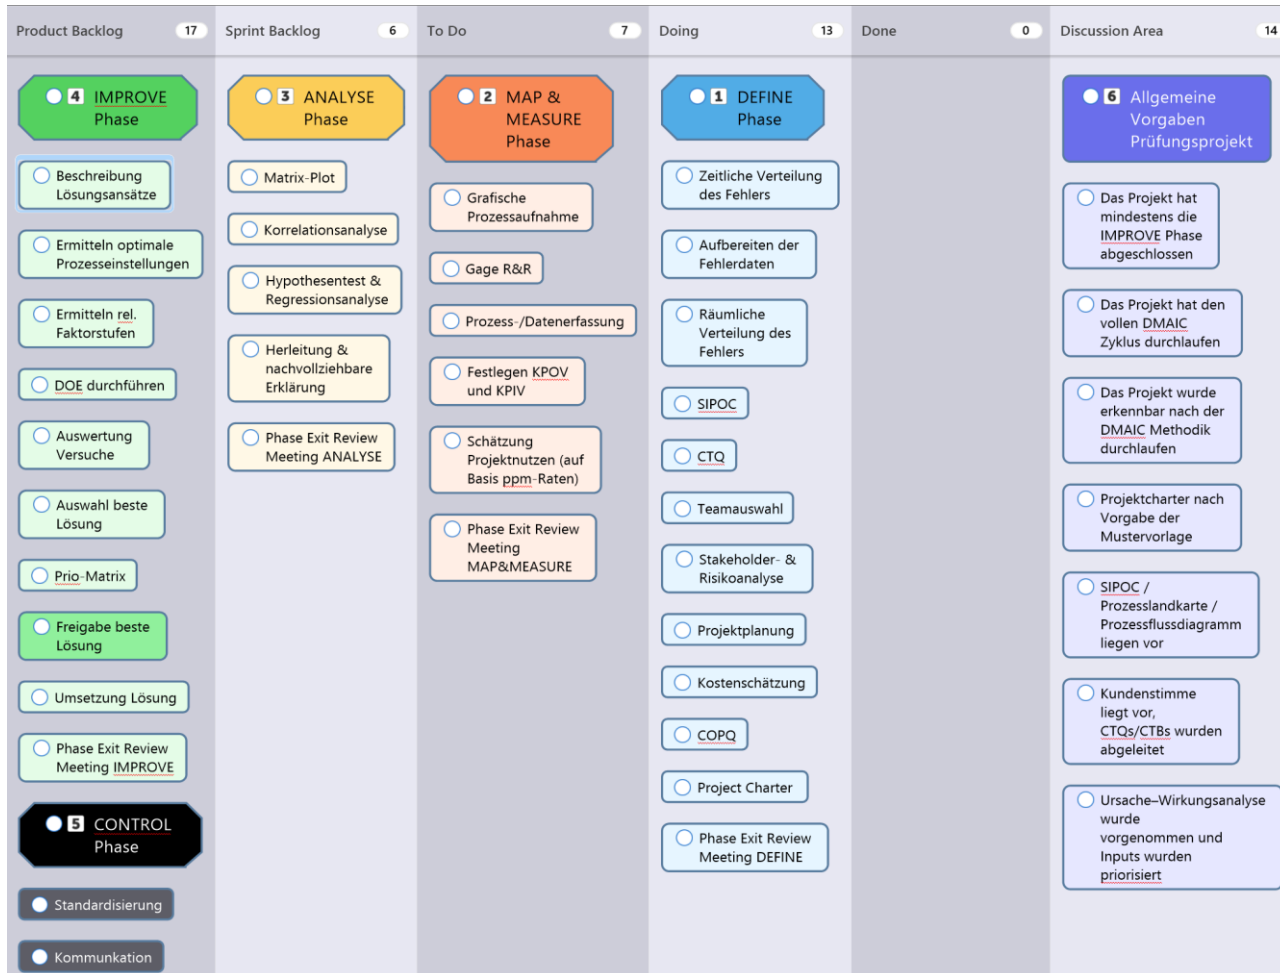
Product Backlog 17

4 IMPROVE Phase

Beschreibung Lösungsansätze

Ermitteln optimale Prozesseinstellungen

Ermitteln rel. Faktorstufen

DOE durchführen

Auswertung Versuche

Auswahl beste Lösung

Prio-Matrix

Freigabe beste Lösung

Umsetzung Lösung

Phase Exit Review Meeting IMPROVE

5 CONTROL Phase

Standardisierung

Kommunkation

Sprint Backlog 6

3 ANALYSE Phase

Matrix-Plot

Korrelationsanalyse

Hypothesentest & Regressionsanalyse

Herleitung & nachvollziehbare Erklärung

Phase Exit Review Meeting ANALYSE

To Do 7

2 MAP & MEASURE Phase

Grafische Prozessaufnahme

Gage R&R

Prozess-/Datenerfassung

Festlegen KPOV und KPIV

Schätzung Projektnutzen (auf Basis ppm-Raten)

Phase Exit Review Meeting MAP&MEASURE

Doing 13

1 DEFINE Phase

Zeitliche Verteilung des Fehlers

Aufbereiten der Fehlerdaten

Räumliche Verteilung des Fehlers

SIPOC

CTQ

Teamauswahl

Stakeholder- & Risikoanalyse

Projektplanung

Kostenschätzung

COPQ

Project Charter

Phase Exit Review Meeting DEFINE

Done 0

Discussion Area 14

6 Allgemeine Vorgaben Prüfungsprojekt

Das Projekt hat mindestens die IMPROVE Phase abgeschlossen

Das Projekt hat den vollen DMAIC Zyklus durchlaufen

Das Projekt wurde erkennbar nach der DMAIC Methodik durchlaufen

Projektcharter nach Vorgabe der Mustervorlage

SIPOC / Prozesslandkarte / Prozessflussdiagramm liegen vor

Kundenstimme liegt vor, CTQs/CTBs wurden abgeleitet

Ursache–Wirkungsanalyse wurde vorgenommen und Inputs wurden priorisiert